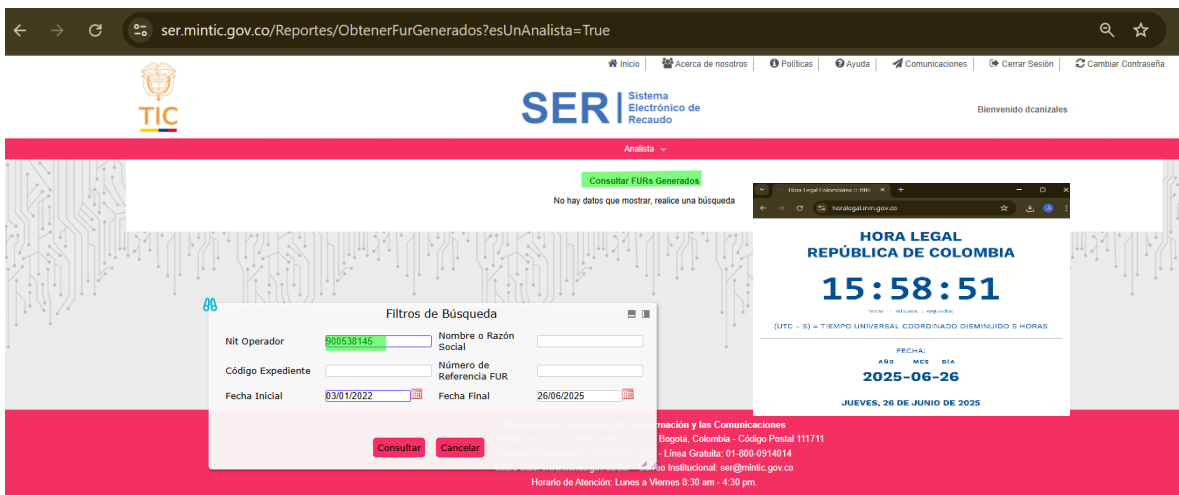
ser.mintic.gov.co/Reportes/ObtenerFurGenerados?esUnAnalista=True

Inicio | Acerca de nosotros | Políticas | Ayuda | Comunicaciones | Cerrar Sesión | Cambiar Contraseña

TIC

SER | Sistema Electrónico de Recaudo

Bienvenido dcanizales

Analista

Consultar FURs Generados

No hay datos que mostrar, realice una búsqueda

Hora Legal Colombiana :: INM
horalegal.inm.gov.co

HORA LEGAL
REPÚBLICA DE COLOMBIA

15:58:51

horas minutos segundos

(UTC - 5) = TIEMPO UNIVERSAL COORDINADO DISMINUIDO 5 HORAS

FECHA:
AÑO MES DÍA
2025-06-26

JUEVES, 26 DE JUNIO DE 2025

Filtros de Búsqueda

| Nit Operador | 900538145 | Nombre o Razón Social | |
|---|---|---|---|
| Código Expediente | | Número de Referencia FUR | |
| Fecha Inicial | 03/01/2022 | Fecha Final | 26/06/2025 |

Consultar Cancelar

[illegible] Tecnologías de la Información y las Comunicaciones
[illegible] Bogotá, Colombia - Código Postal 111711
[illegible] - Línea Gratuita: 01-800-0914014
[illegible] Correo Institucional: ser@mintic.gov.co
Horario de Atención: Lunes a Viernes 8:30 am - 4:30 pm.